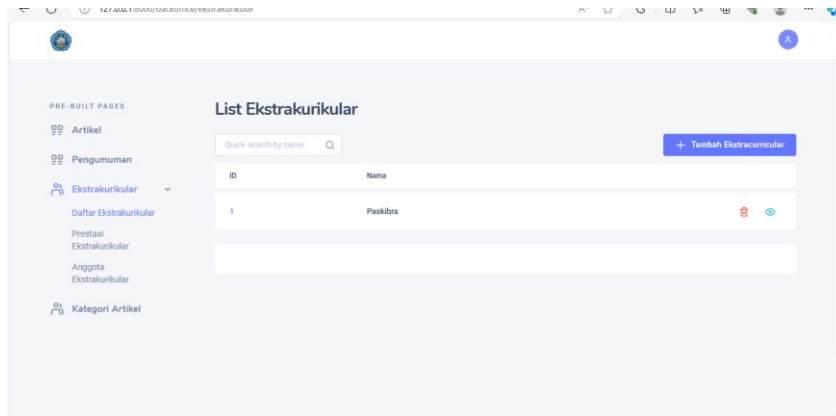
127.0.0.1:8000/backoffice/ekstrakurikular

A

PRE-BUILT PAGES

Artikel

Pengumuman

Ekstrakurikular

Daftar Ekstrakurikular

Prestasi Ekstrakurikular

Anggota Ekstrakurikular

Kategori Artikel

List Ekstrakurikular

Quick search by name

+ Tambah Ekstracurricular

| ID | Nama |
|---|---|
| 1 | Paskibra |